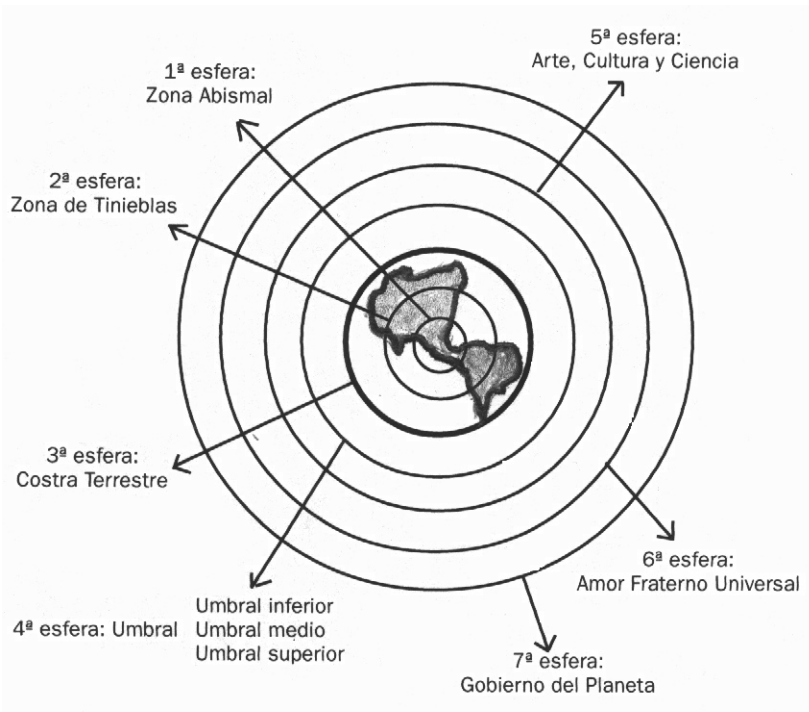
1ª esfera:
Zona Abismal

5ª esfera:
Arte, Cultura y Ciencia

2ª esfera:
Zona de Tinieblas

3ª esfera:
Costra Terrestre

6ª esfera:
Amor Fraterno Universal

4ª esfera: Umbral

Umbral inferior
Umbral medio
Umbral superior

7ª esfera:
Gobierno del Planeta